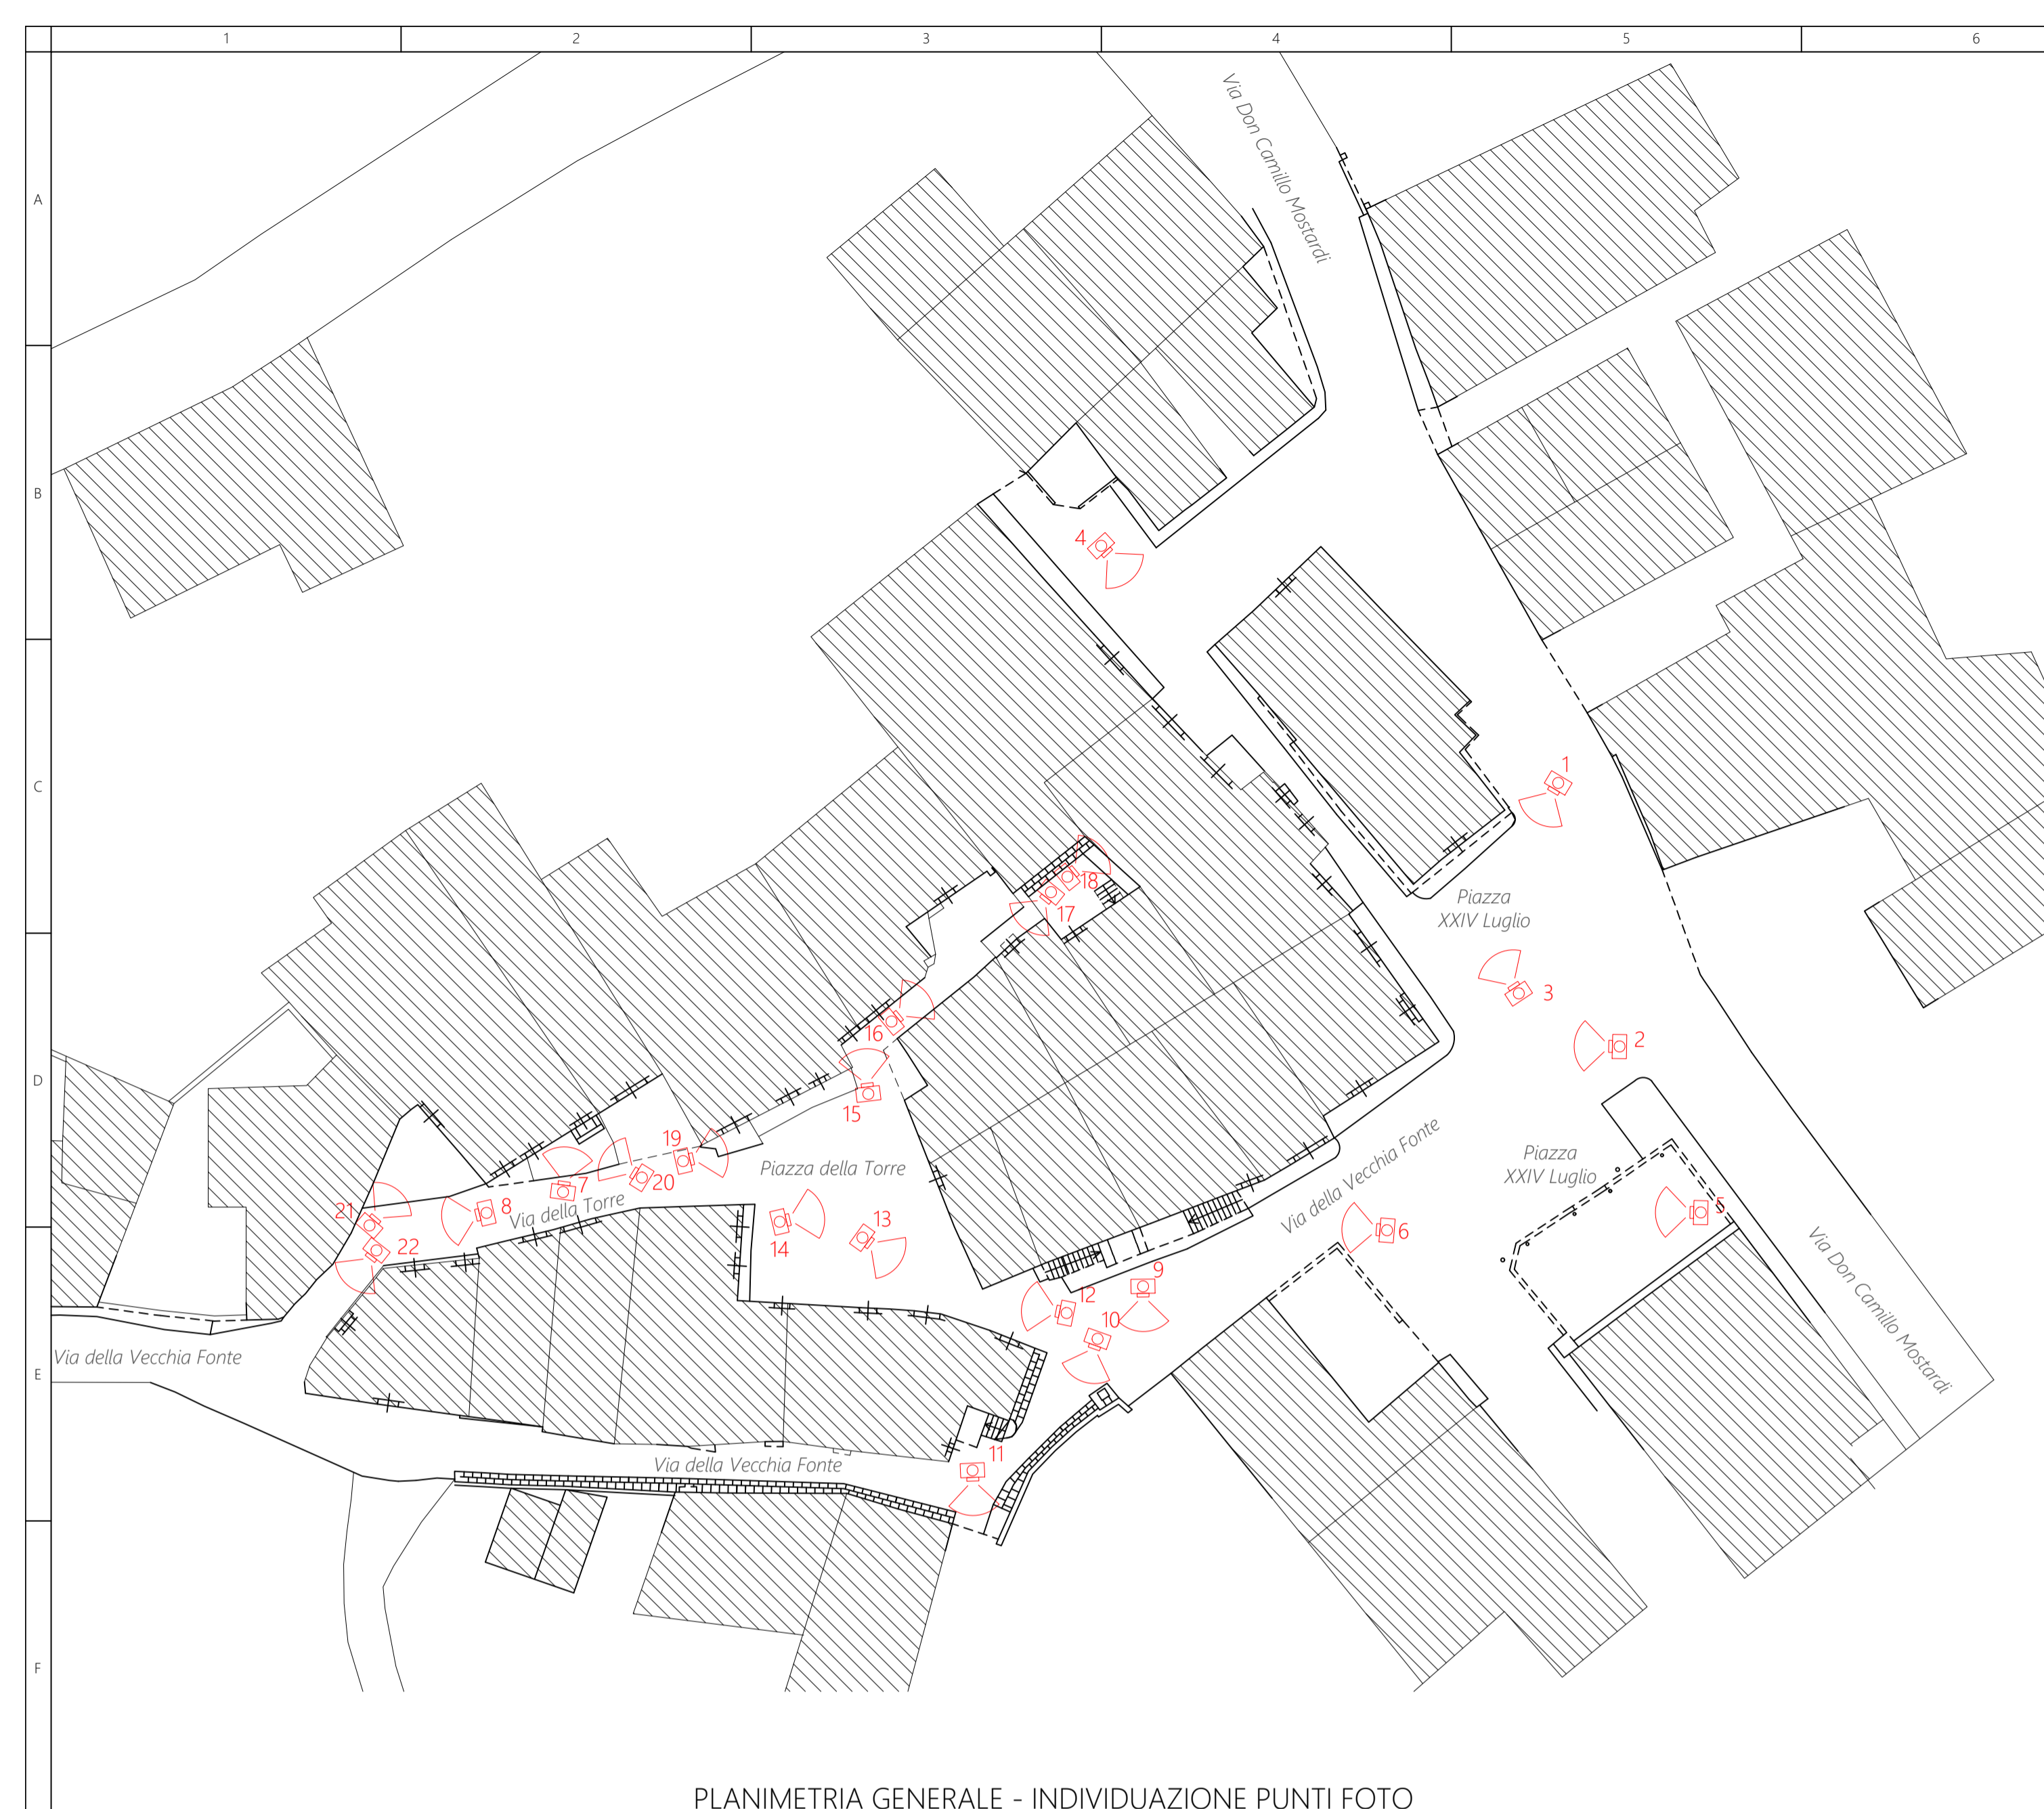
1 2 3 4 5 6

A
B
C
D
E
F

Via Don Camillo Mostardi

4

1

Piazza XXIV Luglio

18
17

3

2

16

15

19

20

Piazza della Torre

7

8

Via della Torre

21

22

14

13

Via della Vecchia Fonte

6

Piazza XXIV Luglio

5

9

12

10

11

Via della Vecchia Fonte

Via della Vecchia Fonte

Via Don Camillo Mostardi

PLANIMETRIA GENERALE - INDIVIDUAZIONE PUNTI FOTO